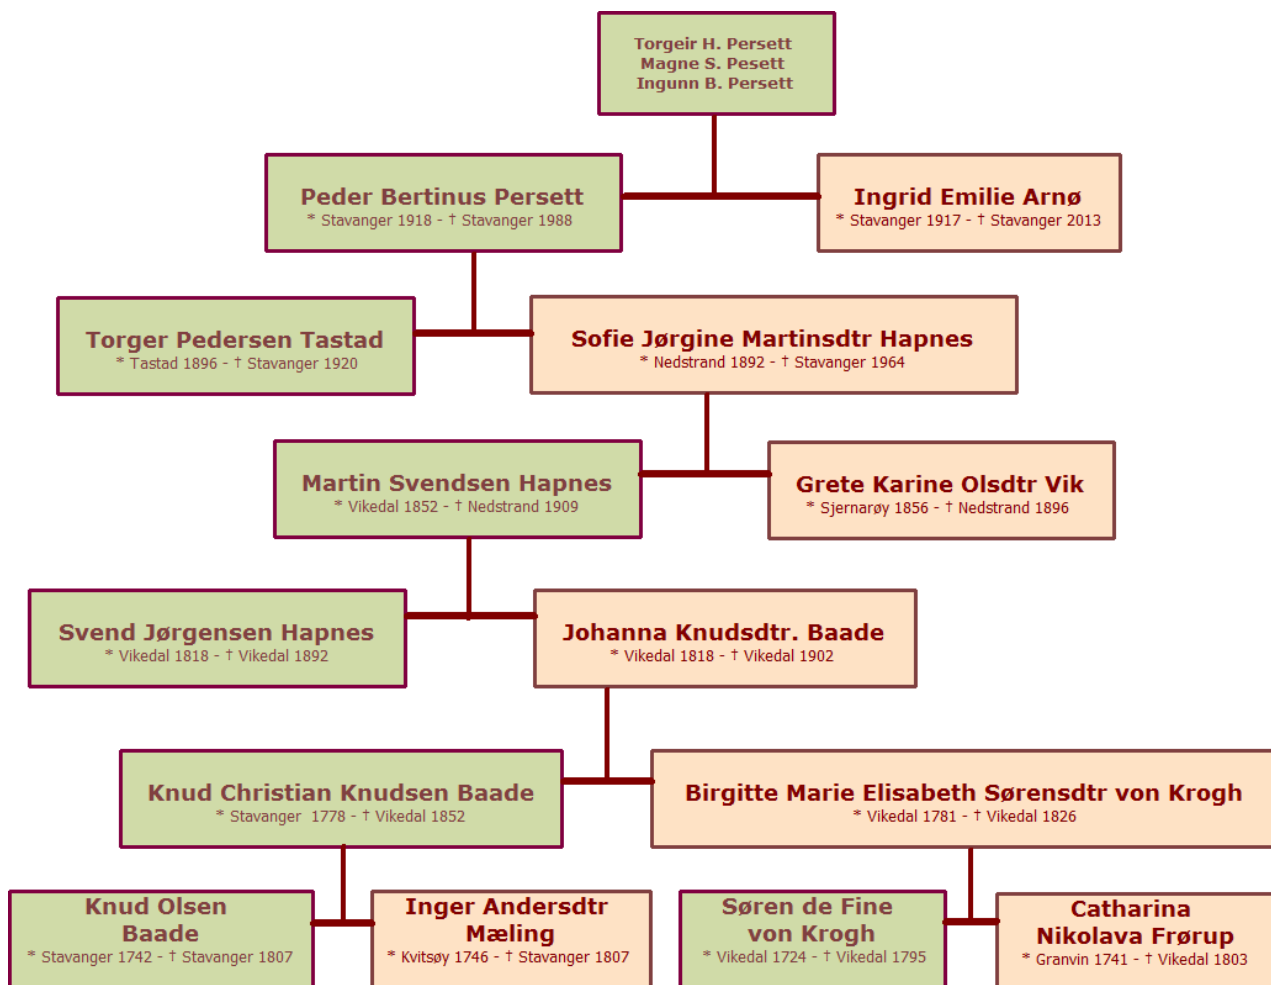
Torgeir H. Persett
Magne S. Pesett
Ingunn B. Persett

Peder Bertinus Persett
* Stavanger 1918 - † Stavanger 1988

Ingrid Emilie Arnø
* Stavanger 1917 - † Stavanger 2013

Torger Pedersen Tastad
* Tastad 1896 - † Stavanger 1920

Sofie Jørgine Martinsdtr Hapnes
* Nedstrand 1892 - † Stavanger 1964

Martin Svendsen Hapnes
* Vikedal 1852 - † Nedstrand 1909

Grete Karine Olsdtr Vik
* Sjernarøy 1856 - † Nedstrand 1896

Svend Jørgensen Hapnes
* Vikedal 1818 - † Vikedal 1892

Johanna Knudsdtr. Baade
* Vikedal 1818 - † Vikedal 1902

Knud Christian Knudsen Baade
* Stavanger 1778 - † Vikedal 1852

Birgitte Marie Elisabeth Sørensdtr von Krogh
* Vikedal 1781 - † Vikedal 1826

Knud Olsen Baade
* Stavanger 1742 - † Stavanger 1807

Inger Andersdtr Mæling
* Kvitsøy 1746 - † Stavanger 1807

Søren de Fine von Krogh
* Vikedal 1724 - † Vikedal 1795

Catharina Nikolava Frørup
* Granvin 1741 - † Vikedal 1803